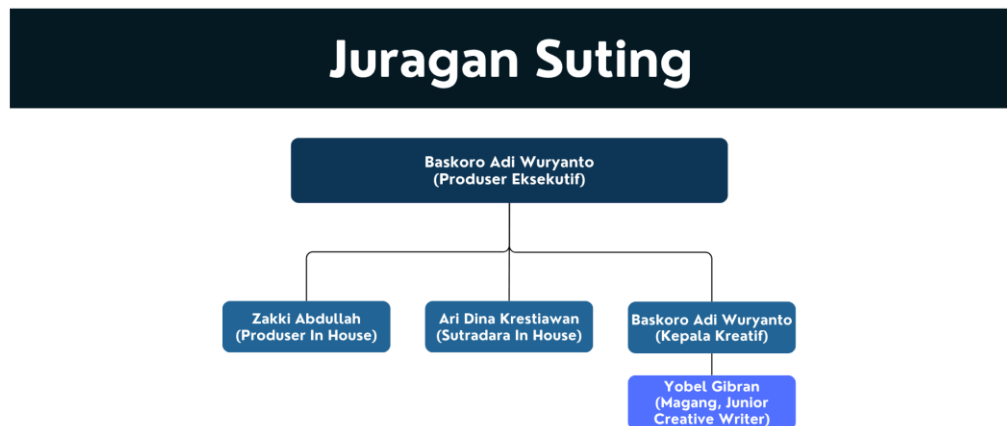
Juragan Suting

Baskoro Adi Wuryanto
(Produser Eksekutif)

Zakki Abdullah
(Produser In House)

Ari Dina Krestiawan
(Sutradara In House)

Baskoro Adi Wuryanto
(Kepala Kreatif)

Yobel Gibran
(Magang, Junior
Creative Writer)